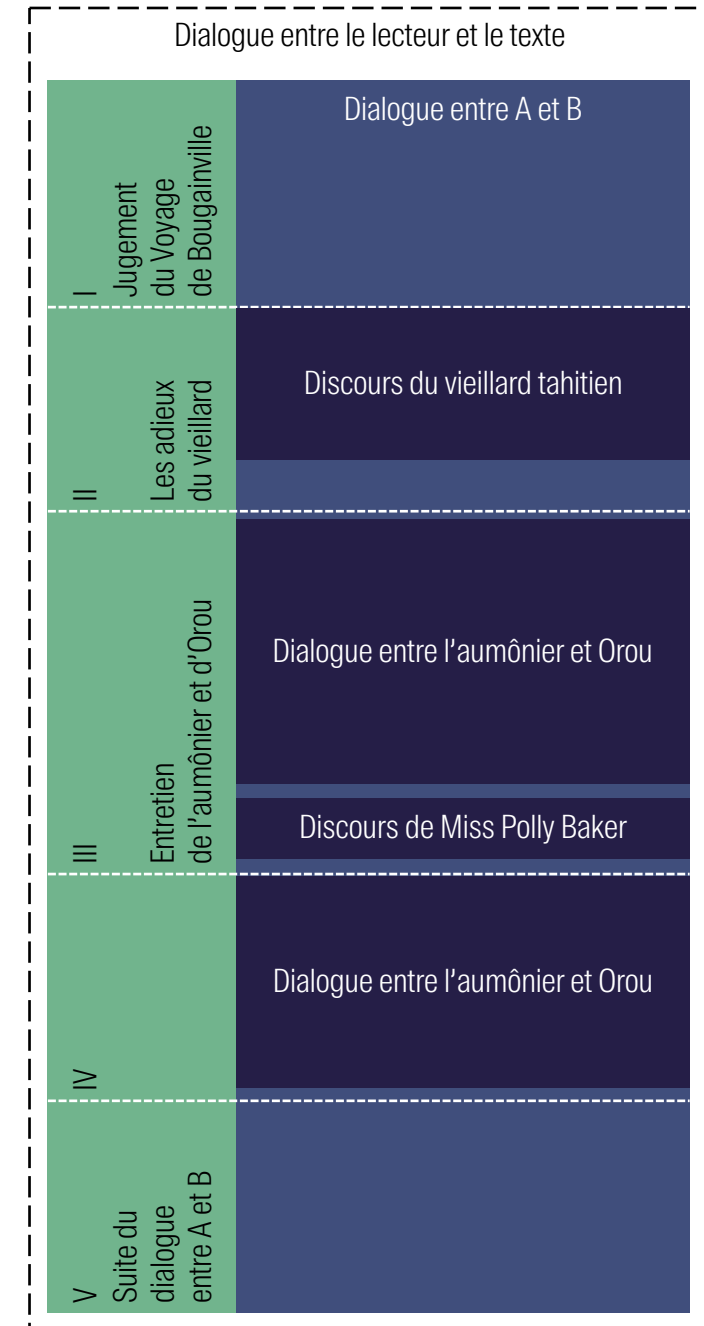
Dialogue entre le lecteur et le texte

I Jugement du Voyage de Bougainville

Dialogue entre A et B

II Les adieux du vieillard

Discours du vieillard tahitien

III Entretien de l'aumônier et d'Orou

Dialogue entre l'aumônier et Orou

Discours de Miss Polly Baker

IV

Dialogue entre l'aumônier et Orou

V Suite du dialogue entre A et B